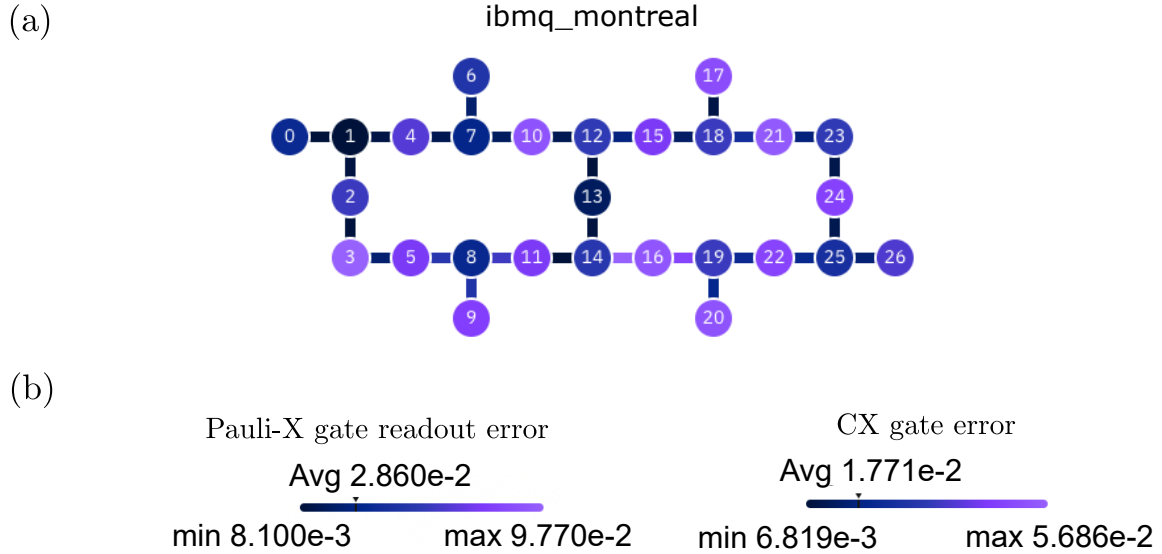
(a)

ibmq_montreal

6 17

0 1 4 7 10 12 15 18 21 23

2 13 24

3 5 8 11 14 16 19 22 25 26

9 20

(b)

Pauli-X gate readout error

Avg 2.860e-2

min 8.100e-3 max 9.770e-2

CX gate error

Avg 1.771e-2

min 6.819e-3 max 5.686e-2